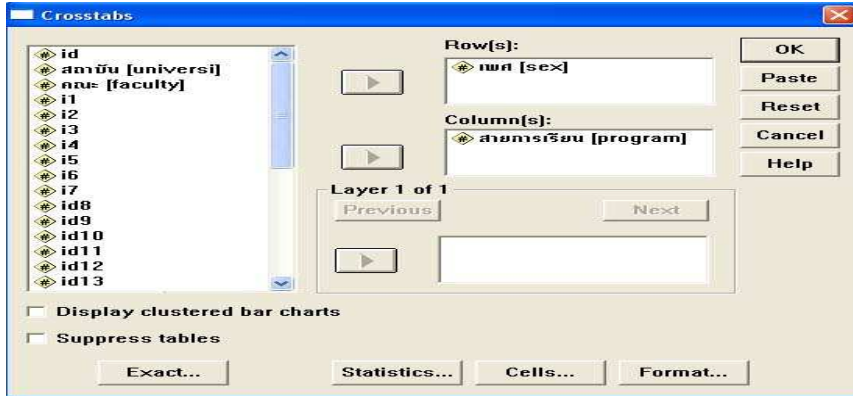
Crosstabs

id
สถาบัน [universi]
คณะ [faculty]
i1
i2
i3
i4
i5
i6
i7
id8
id9
id10
id11
id12
id13

Row(s):
เพศ [sex]

Column(s):
สายการเรียน [program]

Layer 1 of 1
Previous
Next

OK
Paste
Reset
Cancel
Help

Display clustered bar charts
Suppress tables

Exact...
Statistics...
Cells...
Format...